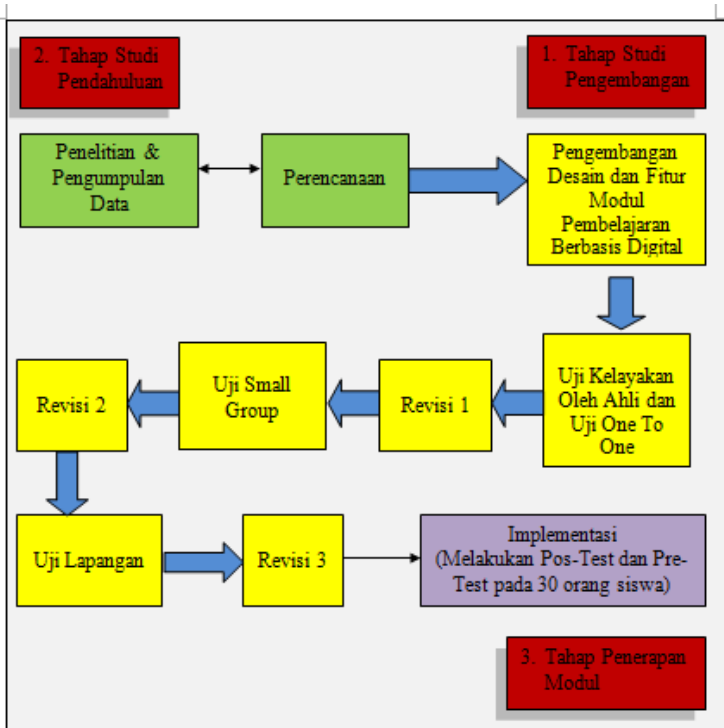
2. Tahap Studi Pendahuluan

1. Tahap Studi Pengembangan

Penelitian & Pengumpulan Data

Perencanaan

Pengembangan Desain dan Fitur Modul Pembelajaran Berbasis Digital

Uji Kelayakan Oleh Ahli dan Uji One To One

Revisi 1

Uji Small Group

Revisi 2

Uji Lapangan

Revisi 3

Implementasi (Melakukan Pos-Test dan Pre-Test pada 30 orang siswa)

3. Tahap Penerapan Modul